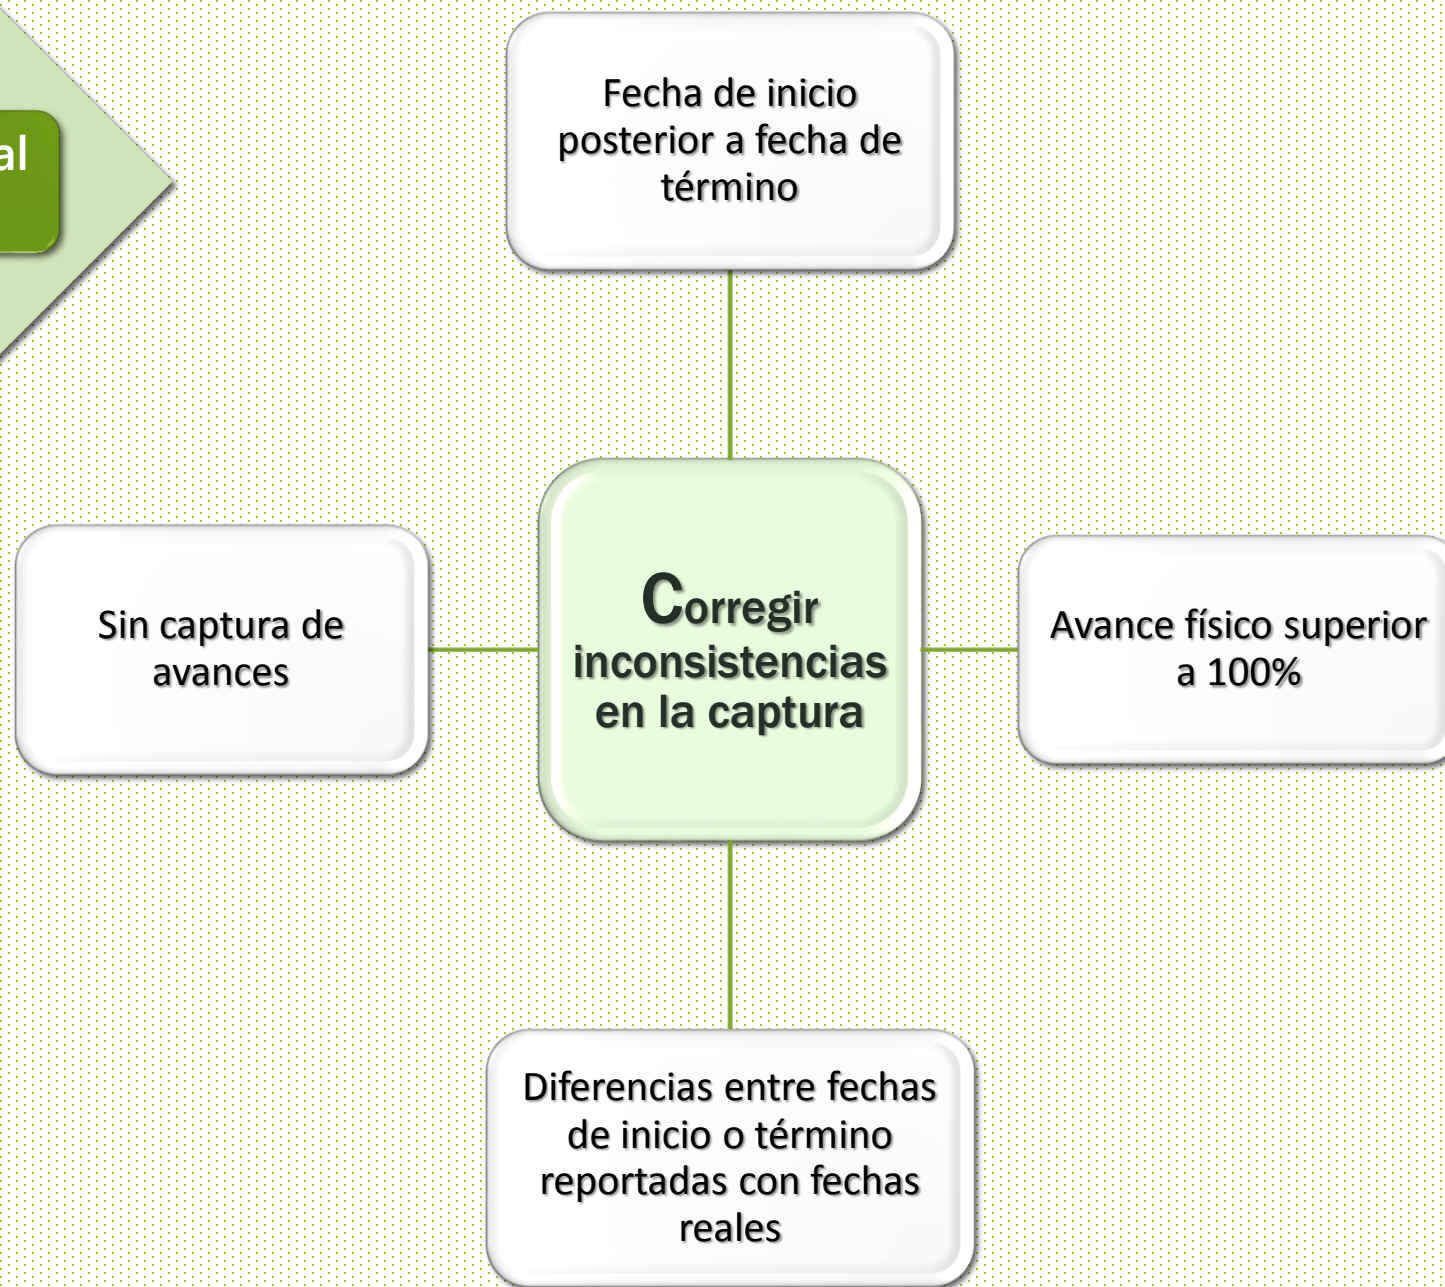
al

Fecha de inicio posterior a fecha de término

Sin captura de avances

Corregir inconsistencias en la captura

Avance físico superior a 100%

Diferencias entre fechas de inicio o término reportadas con fechas reales